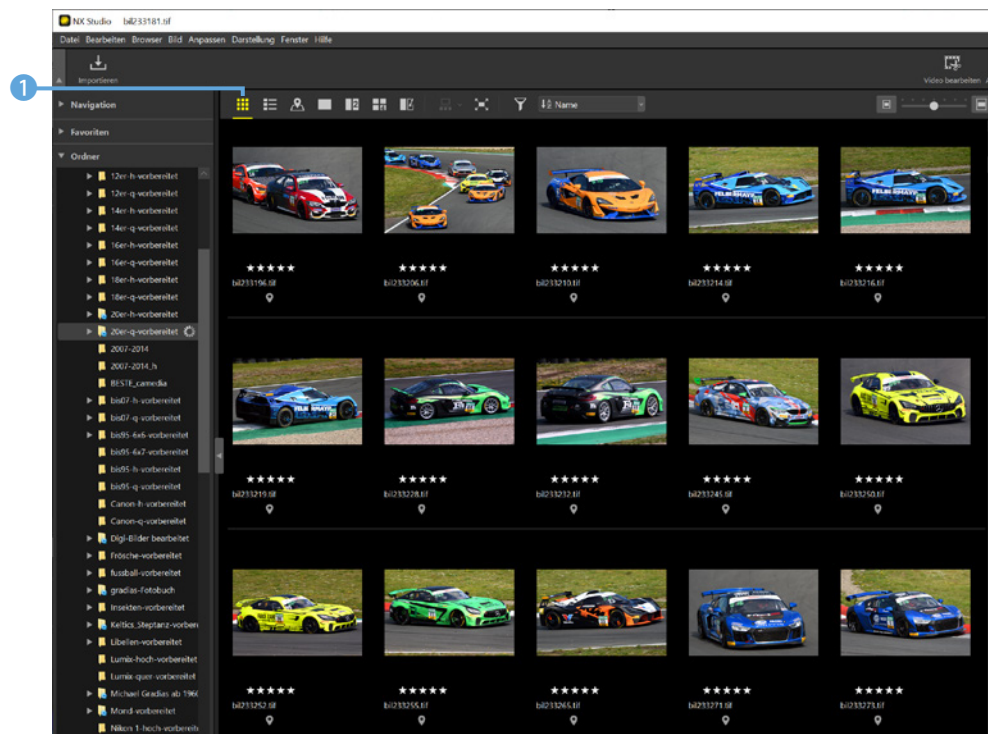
NX Studio bil233181.tif

Datei Bearbeiten Browser Bild Anpassen Darstellung Fenster Hilfe

Importieren

Video bearbeiten

1

Navigation

Favoriten

Ordner

12er-h-vorbereitet
12er-q-vorbereitet
14er-h-vorbereitet
14er-q-vorbereitet
16er-h-vorbereitet
16er-q-vorbereitet
18er-h-vorbereitet
18er-q-vorbereitet
20er-h-vorbereitet
20er-q-vorbereitet
2007-2014
2007-2014_h
BESTE_camedia
bis07-h-vorbereitet
bis07-q-vorbereitet
bis95-6x6-vorbereitet
bis95-6x7-vorbereitet
bis95-h-vorbereitet
bis95-q-vorbereitet
Canon-h-vorbereitet
Canon-q-vorbereitet
Digi-Bilder bearbeitet
Frösche-vorbereitet
fussball-vorbereitet
gradias-Fotobuch
Insekten-vorbereitet
Keltics_Steptanz-vorbere
Libellen-vorbereitet
Lumix-hoch-vorbereitet
Lumix-quer-vorbereitet
Michael Gradias ab 196
Mond-vorbereitet
Nikon 1-hoch-vorbereit

Name

★★★★★ bil233196.tif
★★★★★ bil233206.tif
★★★★★ bil233210.tif
★★★★★ bil233214.tif
★★★★★ bil233216.tif
★★★★★ bil233219.tif
★★★★★ bil233228.tif
★★★★★ bil233232.tif
★★★★★ bil233245.tif
★★★★★ bil233250.tif
★★★★★ bil233252.tif
★★★★★ bil233255.tif
★★★★★ bil233265.tif
★★★★★ bil233271.tif
★★★★★ bil233273.tif